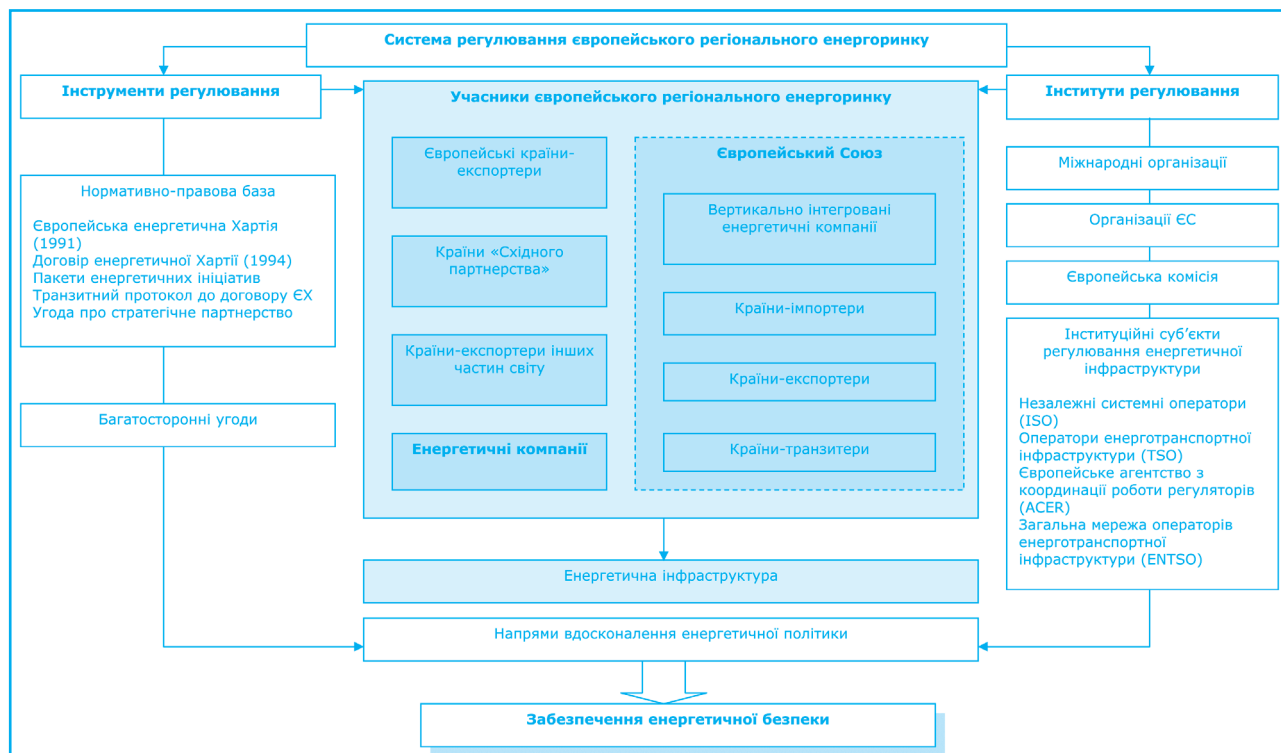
Система регулювання європейського регіонального енергоринку

Інструменти регулювання

Учасники європейського регіонального енергоринку

Інститути регулювання

Нормативно-правова база

Європейська енергетична Хартія (1991)
Договір енергетичної Хартії (1994)
Пакети енергетичних ініціатив
Транзитний протокол до договору ЄХ
Угода про стратегічне партнерство

Багатосторонні угоди

Європейські країни-експортери

Країни «Східного партнерства»

Країни-експортери інших частин світу

Енергетичні компанії

Європейський Союз

Вертикально інтегровані енергетичні компанії

Країни-імпортери

Країни-експортери

Країни-транзитери

Міжнародні організації

Організації ЄС

Європейська комісія

Інституційні суб'єкти регулювання енергетичної інфраструктури

Незалежні системні оператори (ISO)
Оператори енерготранспортної інфраструктури (TSO)
Європейське агентство з координації роботи регуляторів (ACER)
Загальна мережа операторів енерготранспортної інфраструктури (ENTSO)

Енергетична інфраструктура

Напрями вдосконалення енергетичної політики

Забезпечення енергетичної безпеки